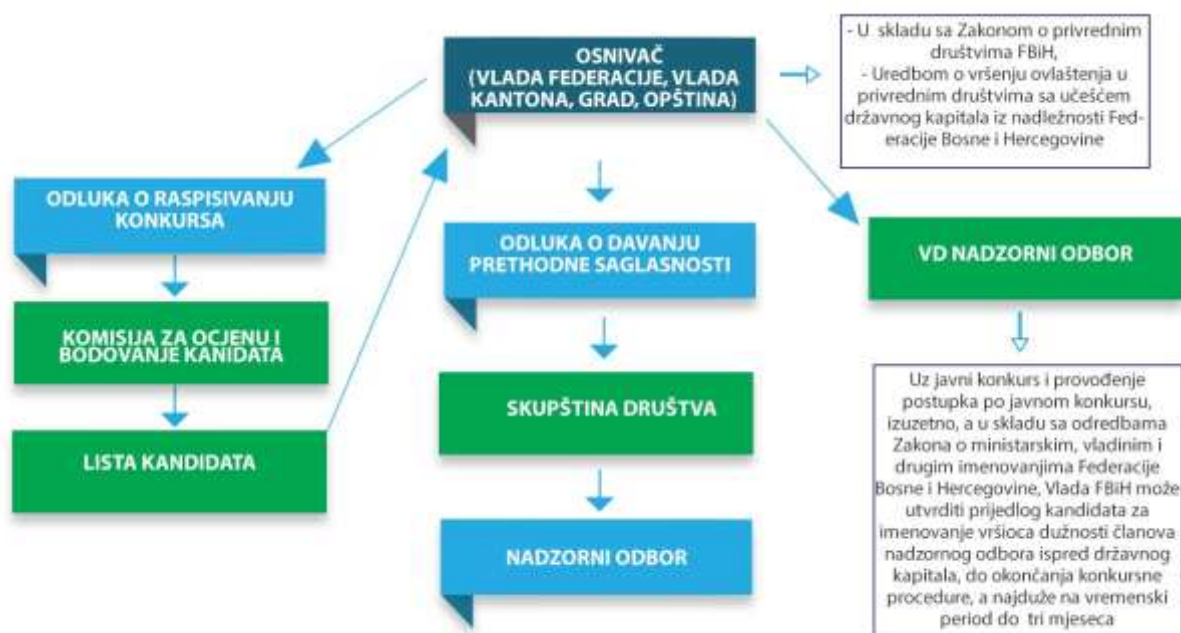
OSNIVAČ
(VLADA FEDERACIJE, VLADA KANTONA, GRAD, OPŠTINA)

- U skladu sa Zakonom o privrednim društvima FBiH,
- Uredbom o vršenju ovlaštenja u privrednim društvima sa učešćem državnog kapitala iz nadležnosti Federacije Bosne i Hercegovine

ODLUKA O RASPISIVANJU KONKURSA

KOMISIJA ZA OCJENU I BODOVANJE KANIDATA

LISTA KANDIDATA

ODLUKA O DAVANJU PRETHODNE SAGLASNOSTI

SKUPŠTINA DRUŠTVA

NADZORNI ODBOR

VD NADZORNI ODBOR

Uz javni konkurs i provođenje postupka po javnom konkursu, izuzetno, a u skladu sa odredbama Zakona o ministarskim, vladinim i drugim imenovanjima Federacije Bosne i Hercegovine, Vlada FBiH može utvrditi prijedlog kandidata za imenovanje vršioca dužnosti članova nadzornog odbora ispred državnog kapitala, do okončanja konkursne procedure, a najduže na vremenski period do tri mjeseca